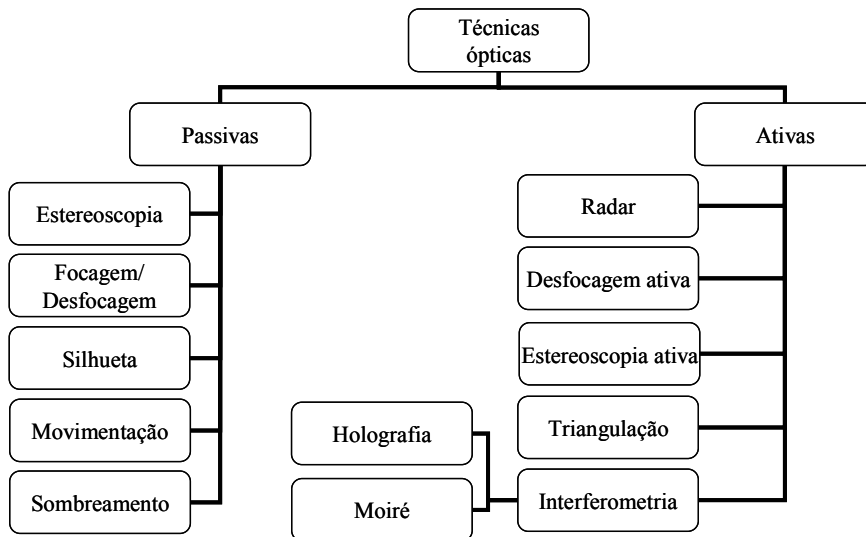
Técnicas ópticas

Passivas

Estereoscopia

Focagem/ Desfocagem

Silhueta

Movimentação

Sombreamento

Ativas

Radar

Desfocagem ativa

Estereoscopia ativa

Triangulação

Interferometria

Holografia

Moiré